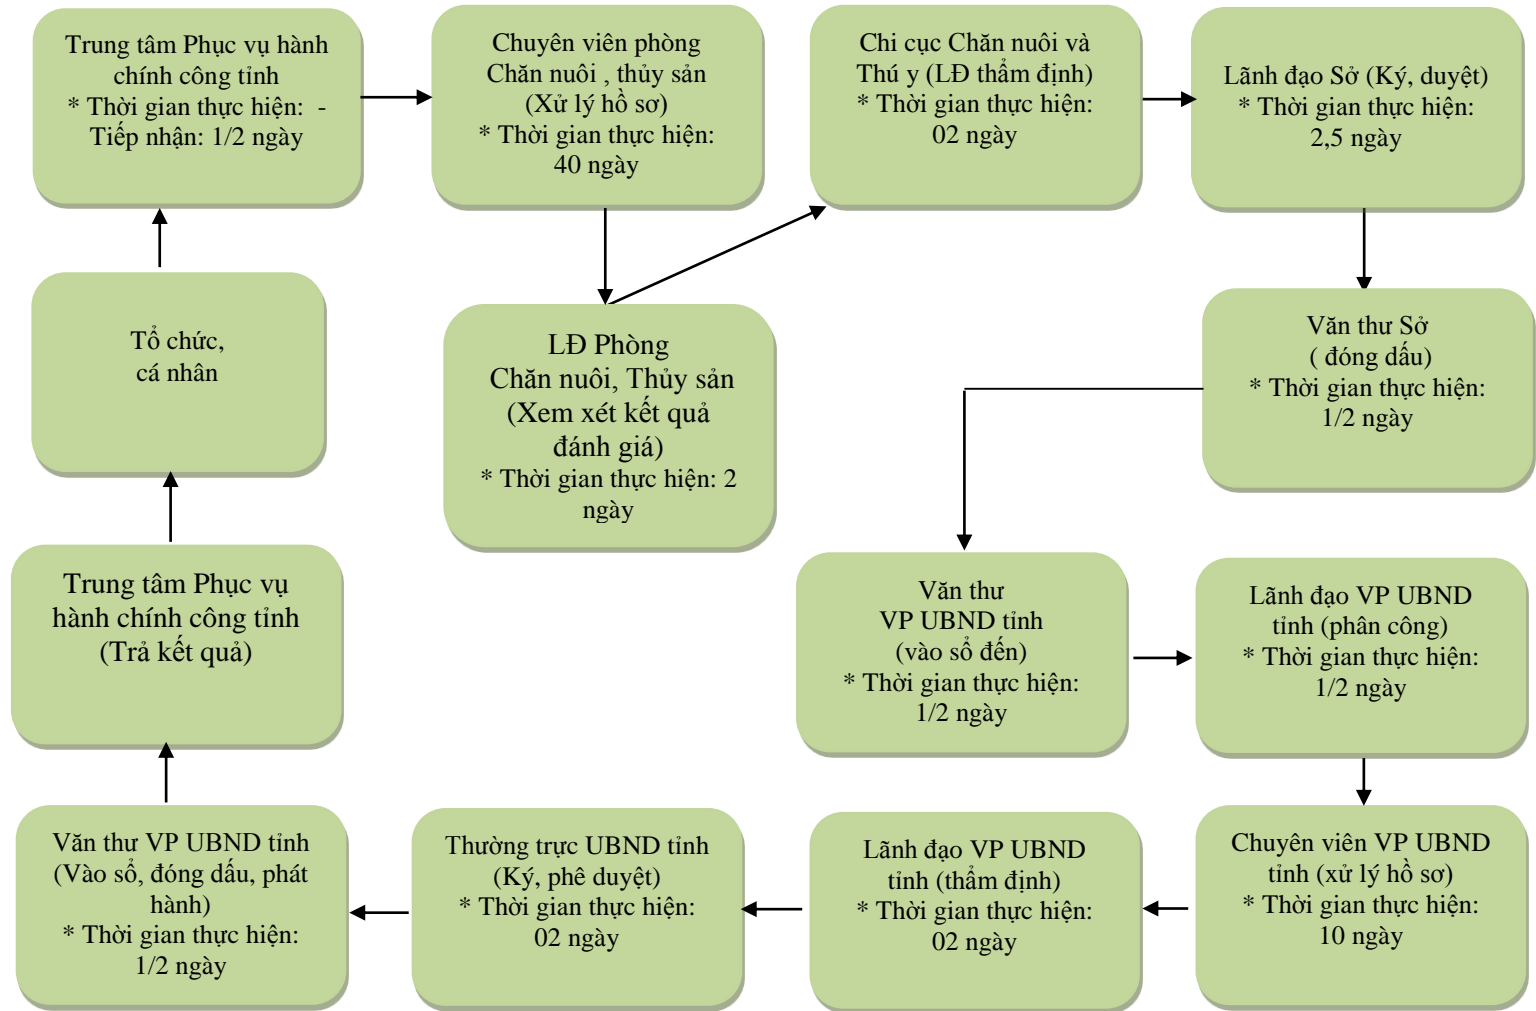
Trung tâm Phục vụ hành chính công tỉnh
* Thời gian thực hiện: - Tiếp nhận: 1/2 ngày

Chuyên viên phòng Chăn nuôi , thủy sản (Xử lý hồ sơ)
* Thời gian thực hiện: 40 ngày

Chi cục Chăn nuôi và Thú y (LĐ thẩm định)
* Thời gian thực hiện: 02 ngày

Lãnh đạo Sở (Ký, duyệt)
* Thời gian thực hiện: 2,5 ngày

Tổ chức, cá nhân

LĐ Phòng Chăn nuôi, Thủy sản (Xem xét kết quả đánh giá)
* Thời gian thực hiện: 2 ngày

Văn thư Sở ( đóng dấu)
* Thời gian thực hiện: 1/2 ngày

Trung tâm Phục vụ hành chính công tỉnh (Trả kết quả)

Văn thư VP UBND tỉnh (vào sổ đến)
* Thời gian thực hiện: 1/2 ngày

Lãnh đạo VP UBND tỉnh (phân công)
* Thời gian thực hiện: 1/2 ngày

Văn thư VP UBND tỉnh (Vào sổ, đóng dấu, phát hành)
* Thời gian thực hiện: 1/2 ngày

Thường trực UBND tỉnh (Ký, phê duyệt)
* Thời gian thực hiện: 02 ngày

Lãnh đạo VP UBND tỉnh (thẩm định)
* Thời gian thực hiện: 02 ngày

Chuyên viên VP UBND tỉnh (xử lý hồ sơ)
* Thời gian thực hiện: 10 ngày